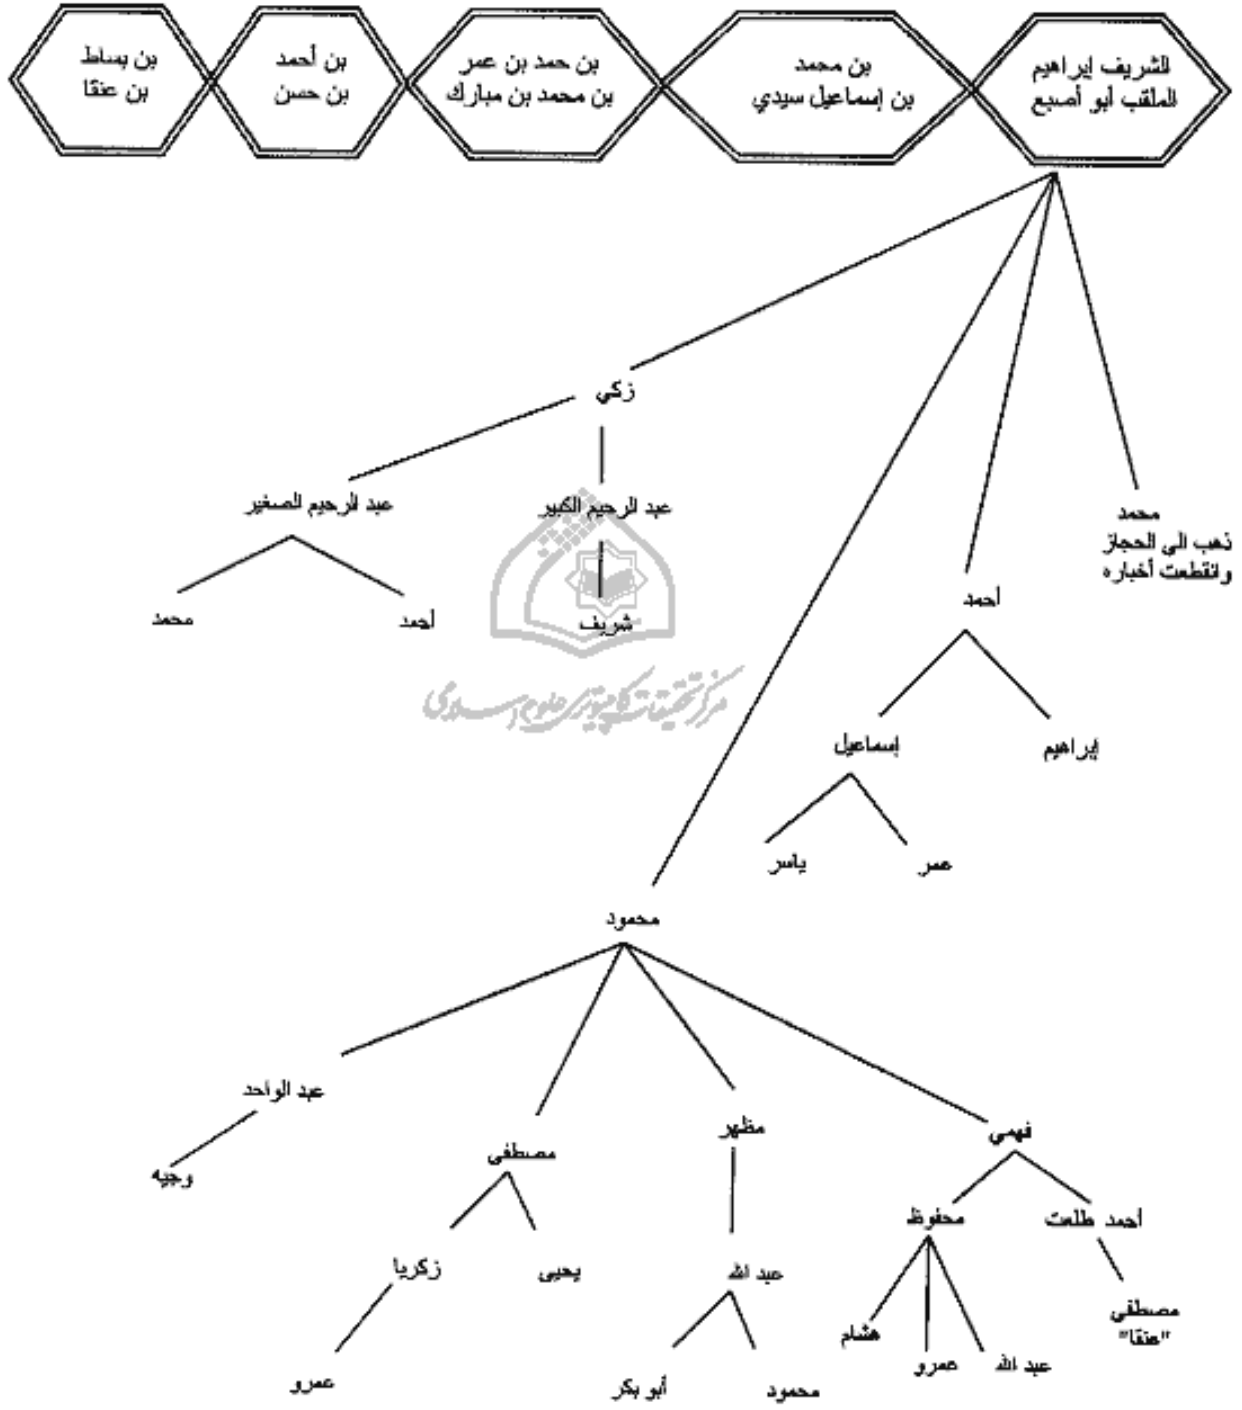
للشريف إبراهيم الملقب أبو أصبع

بن محمد بن إسماعيل سيدي

بن حمد بن عمر بن محمد بن مبارك

بن أحمد بن حسن

بن بساط بن عنقا

زكي

عبد الرحيم الكبير

شريف

عبد الرحيم الصغير

احمد

محمد

محمد ذهب الى الحجاز وانقطعت أخباره

احمد

إبراهيم

إسماعيل

عمر

ياسر

محمود

فهمي

احمد طلعت

مصطفى "عنقا"

محفوظ

عبد الله

عمرو

هشام

مظهر

عبد الله

محمود

أبو بكر

مصطفى

يحيى

زكريا

عمرو

عبد الواحد

وجيه

مركز تحقيقات كامپيوتري علوم اسلامي